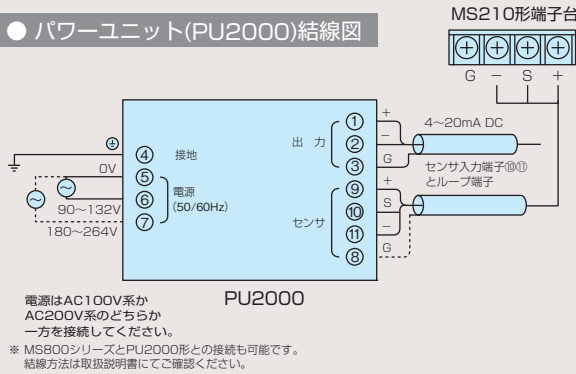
● パワーユニット(PU2000)結線図

MS210形端子台

G − S +

⏚ ④ 接地
0V ⑤
⑥ 電源 (50/60Hz)
90~132V ⑦
180~264V

出力 ① + ② − ③ G

4~20mA DC

センサ入力端子⑩⑪とループ端子

センサ ⑨ + ⑩ S ⑪ − ⑧ G

PU2000

電源はAC100V系かAC200V系のどちらか一方を接続してください。

※ MS800シリーズとPU2000形との接続も可能です。結線方法は取扱説明書にてご確認ください。